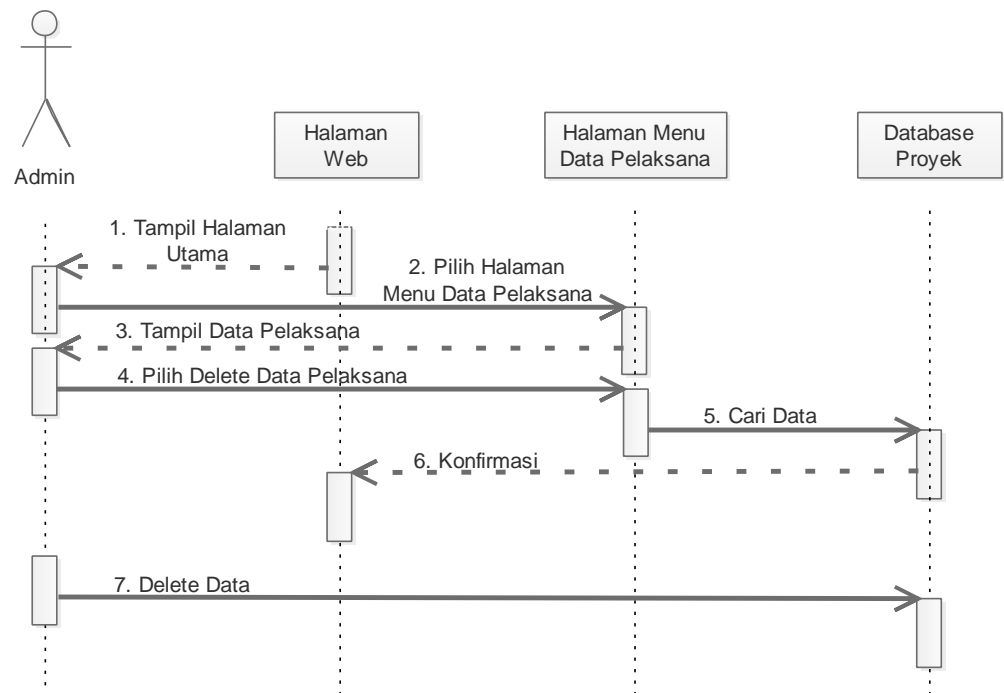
Admin

Halaman Web

Halaman Menu Data Pelaksana

Database Proyek

1. Tampil Halaman Utama

2. Pilih Halaman Menu Data Pelaksana

3. Tampil Data Pelaksana

4. Pilih Delete Data Pelaksana

5. Cari Data

6. Konfirmasi

7. Delete Data